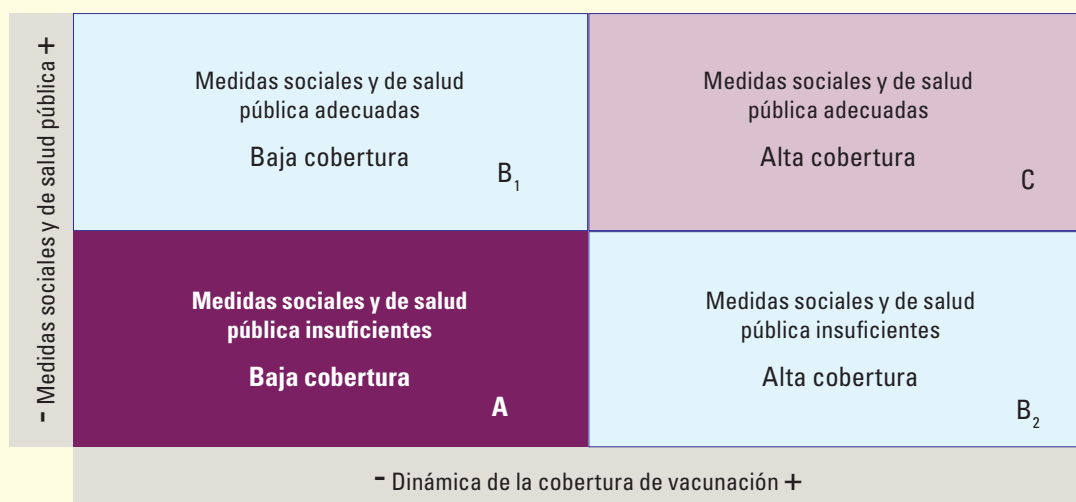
- Medidas sociales y de salud pública +

| Medidas sociales y de salud pública adecuadas<br>Baja cobertura<br>$B_1$ | Medidas sociales y de salud pública adecuadas<br>Alta cobertura<br>C |
|---|---|
| **Medidas sociales y de salud pública insuficientes**<br>**Baja cobertura**<br>**A** | Medidas sociales y de salud pública insuficientes<br>Alta cobertura<br>$B_2$ |

- Dinámica de la cobertura de vacunación +